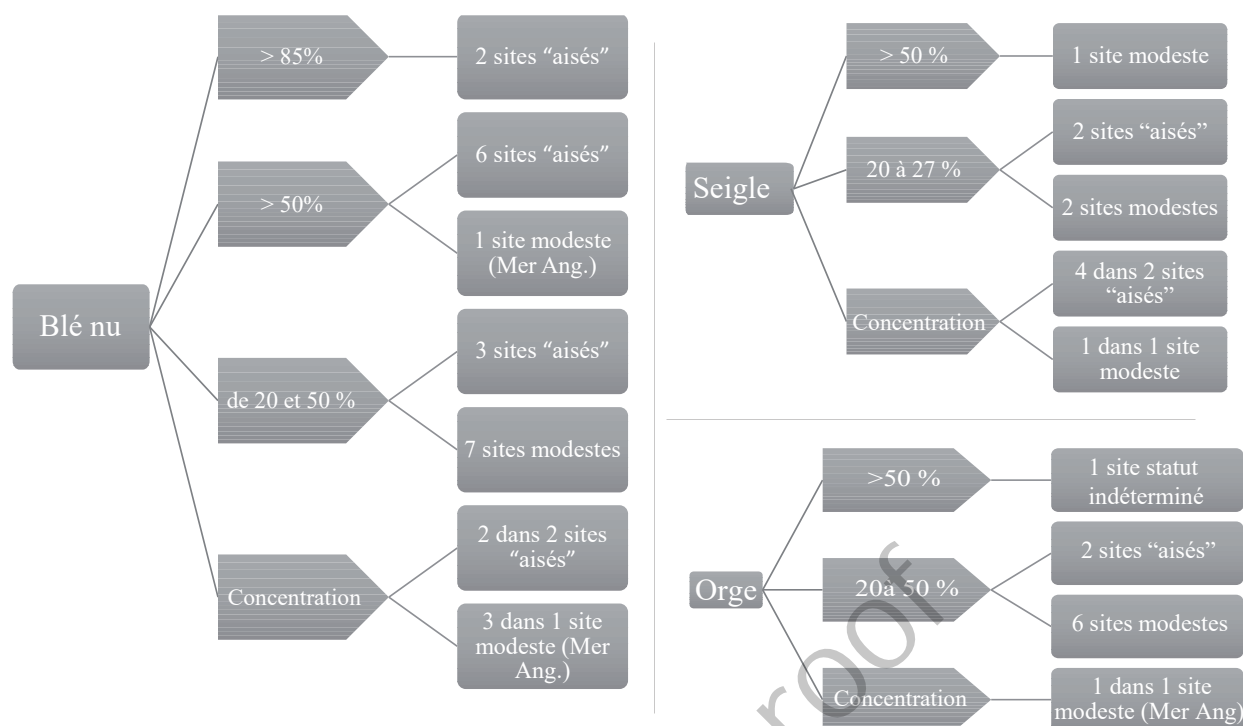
Blé nu

> 85%

2 sites “aisés”

> 50%

6 sites “aisés”

1 site modeste (Mer Ang.)

de 20 et 50 %

3 sites “aisés”

7 sites modestes

Concentration

2 dans 2 sites “aisés”

3 dans 1 site modeste (Mer Ang.)

Seigle

> 50 %

1 site modeste

20 à 27 %

2 sites “aisés”

2 sites modestes

Concentration

4 dans 2 sites “aisés”

1 dans 1 site modeste

Orge

>50 %

1 site statut indéterminé

20à 50 %

2 sites “aisés”

6 sites modestes

Concentration

1 dans 1 site modeste (Mer Ang)

proof